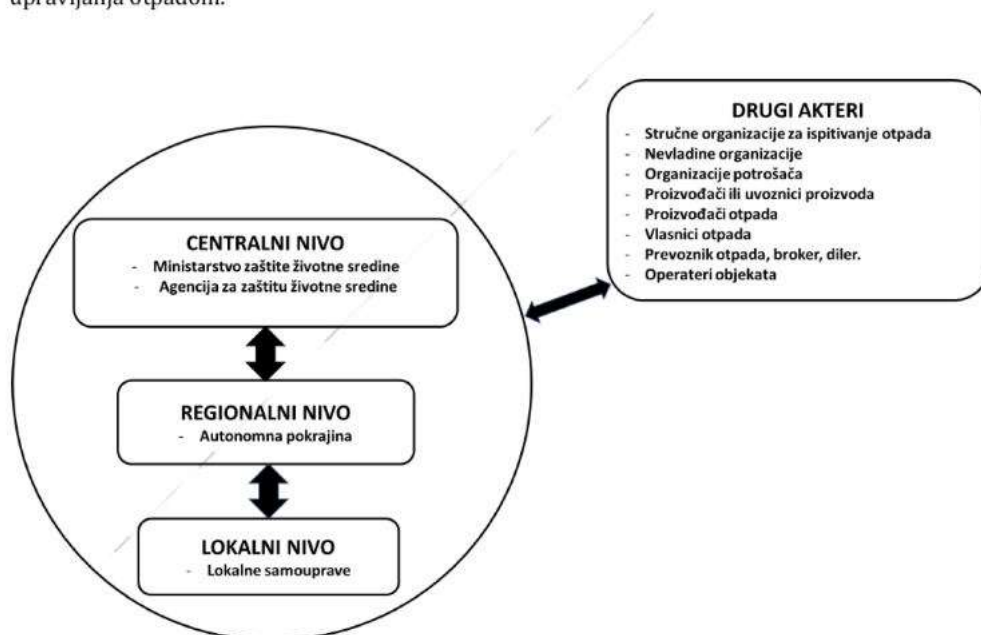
upravljanja otpadom.

DRUGI AKTERI
- Stručne organizacije za ispitivanje otpada
- Nevladine organizacije
- Organizacije potrošača
- Proizvođači ili uvoznici proizvoda
- Proizvođači otpada
- Vlasnici otpada
- Prevoznik otpada, broker, diler.
- Operateri objekata

CENTRALNI NIVO
- Ministarstvo zaštite životne sredine
- Agencija za zaštitu životne sredine

REGIONALNI NIVO
- Autonomna pokrajina

LOKALNI NIVO
- Lokalne samouprave